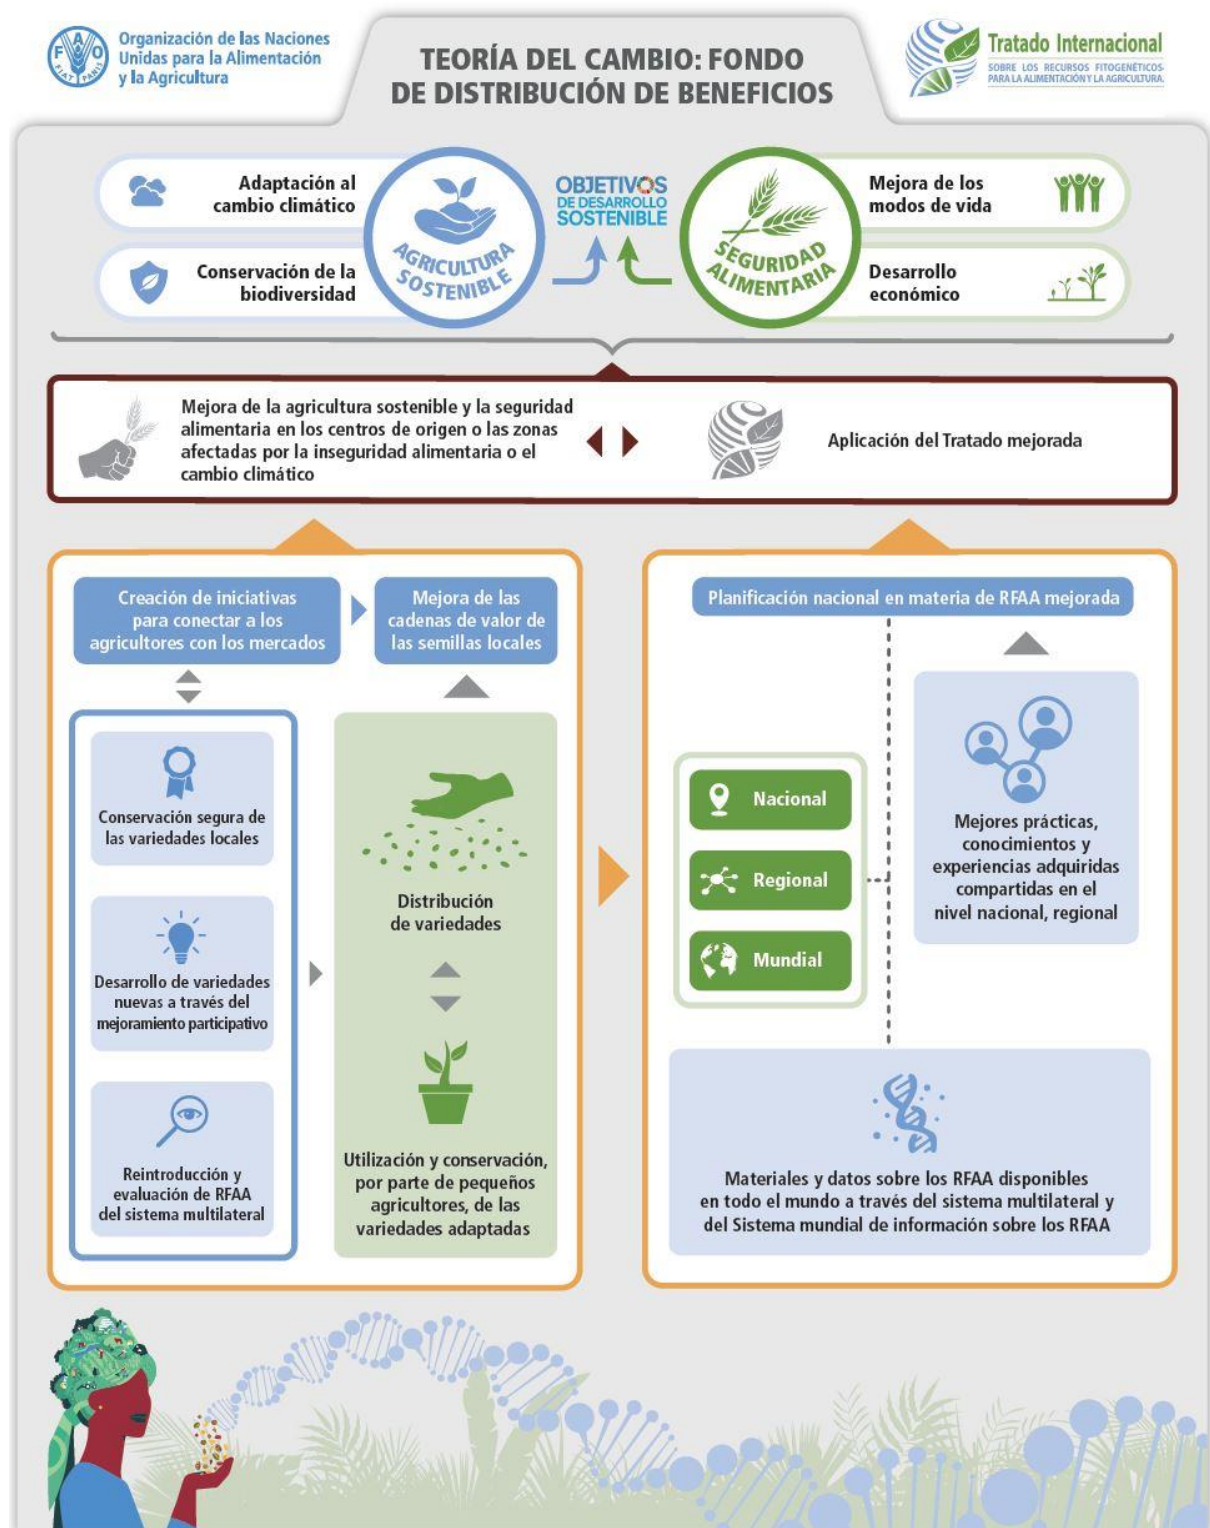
FAO FIAT PANIS

Organización de las Naciones Unidas para la Alimentación y la Agricultura

TEORÍA DEL CAMBIO: FONDO DE DISTRIBUCIÓN DE BENEFICIOS

Tratado Internacional
SOBRE LOS RECURSOS FITOGENÉTICOS PARA LA ALIMENTACIÓN Y LA AGRICULTURA

Adaptación al cambio climático

Conservación de la biodiversidad

AGRICULTURA SOSTENIBLE

OBJETIVOS DE DESARROLLO SOSTENIBLE

SEGURIDAD ALIMENTARIA

Mejora de los modos de vida

Desarrollo económico

Mejora de la agricultura sostenible y la seguridad alimentaria en los centros de origen o las zonas afectadas por la inseguridad alimentaria o el cambio climático

Aplicación del Tratado mejorada

Creación de iniciativas para conectar a los agricultores con los mercados

Mejora de las cadenas de valor de las semillas locales

Conservación segura de las variedades locales

Desarrollo de variedades nuevas a través del mejoramiento participativo

Reintroducción y evaluación de RFAA del sistema multilateral

Distribución de variedades

Utilización y conservación, por parte de pequeños agricultores, de las variedades adaptadas

Planificación nacional en materia de RFAA mejorada

Nacional

Regional

Mundial

Mejores prácticas, conocimientos y experiencias adquiridas compartidas en el nivel nacional, regional

Materiales y datos sobre los RFAA disponibles en todo el mundo a través del sistema multilateral y del Sistema mundial de información sobre los RFAA